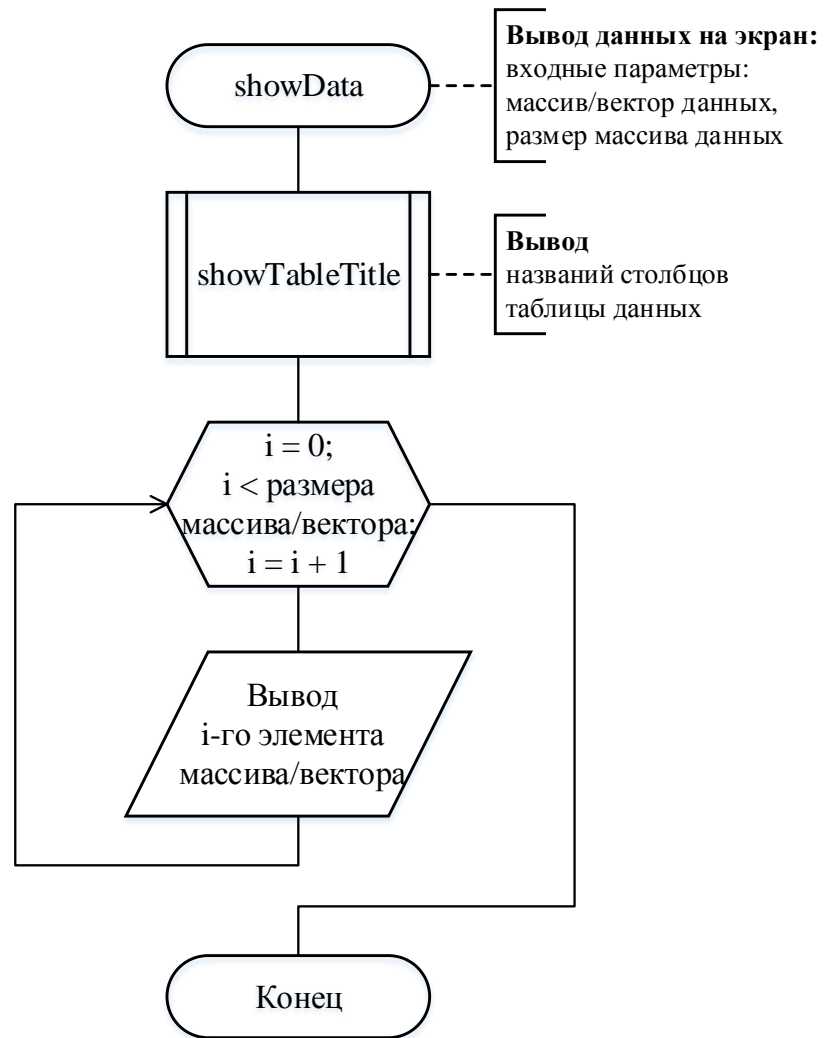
showData

**Вывод данных на экран:**
входные параметры:
массив/вектор данных,
размер массива данных

showTableTitle

**Вывод**
названий столбцов
таблицы данных

i = 0;
i < размера
массива/вектора;
i = i + 1

Вывод
i-го элемента
массива/вектора

Конец